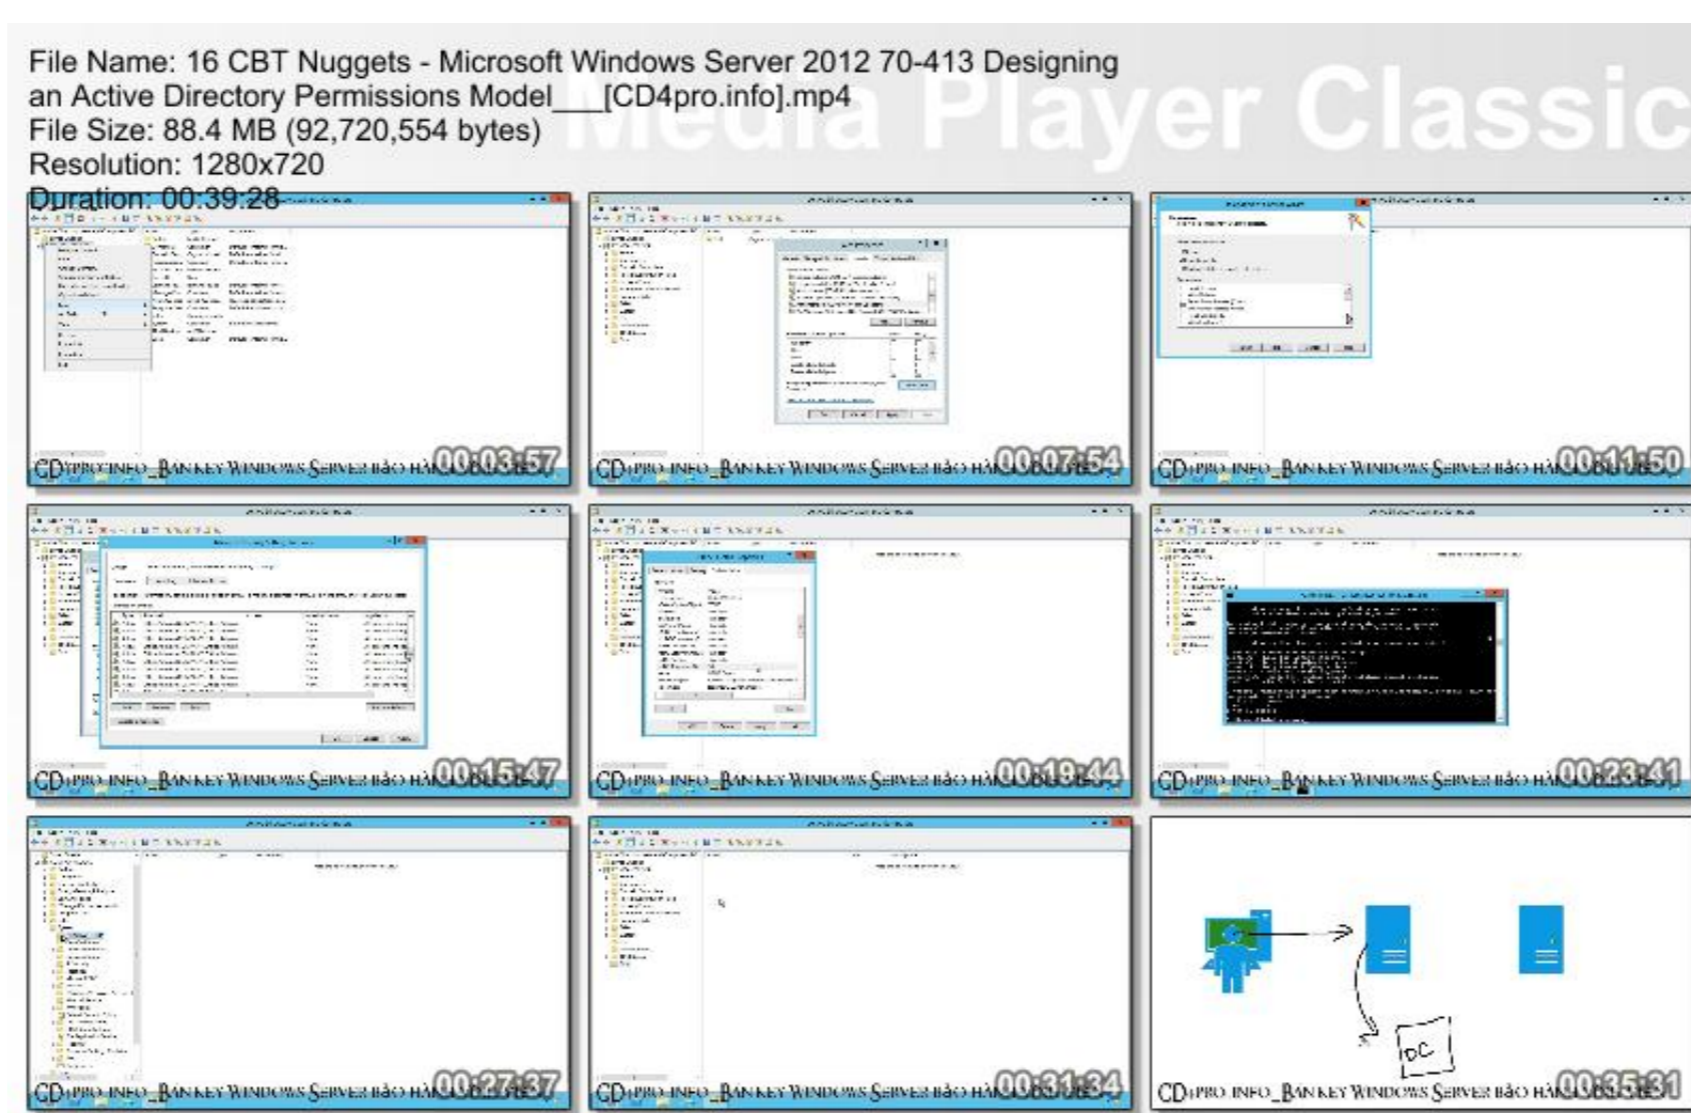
File Name: 16 CBT Nuggets - Microsoft Windows Server 2012 70-413 Designing an Active Directory Permissions Model___[CD4pro.info].mp4
File Size: 88.4 MB (92,720,554 bytes)
Resolution: 1280x720
Duration: 00:39:28

Media Player Classic

CD4PRO.INFO_BÁN KEY WINDOWS SERVER BẢO HÀNH 00:03:57

CD4PRO.INFO_BÁN KEY WINDOWS SERVER BẢO HÀNH 00:07:54

CD4PRO.INFO_BÁN KEY WINDOWS SERVER BẢO HÀNH 00:11:50

CD4PRO.INFO_BÁN KEY WINDOWS SERVER BẢO HÀNH 00:15:47

CD4PRO.INFO_BÁN KEY WINDOWS SERVER BẢO HÀNH 00:19:44

CD4PRO.INFO_BÁN KEY WINDOWS SERVER BẢO HÀNH 00:23:41

CD4PRO.INFO_BÁN KEY WINDOWS SERVER BẢO HÀNH 00:27:37

CD4PRO.INFO_BÁN KEY WINDOWS SERVER BẢO HÀNH 00:31:34

DC

CD4PRO.INFO_BÁN KEY WINDOWS SERVER BẢO HÀNH 00:35:31